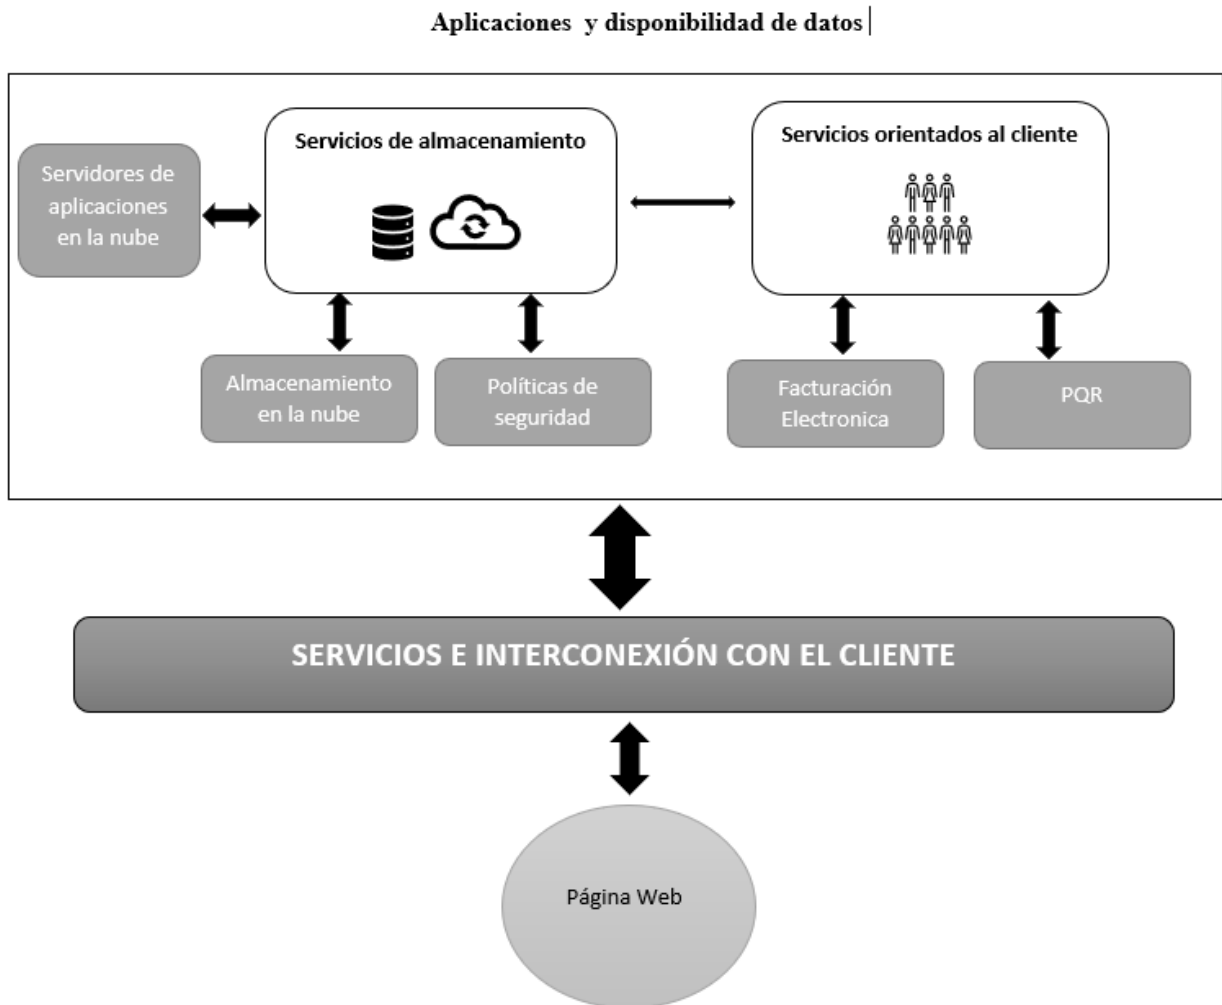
Aplicaciones y disponibilidad de datos

Servidores de aplicaciones en la nube

Servicios de almacenamiento

Servicios orientados al cliente

Almacenamiento en la nube

Políticas de seguridad

Facturación Electronica

PQR

SERVICIOS E INTERCONEXIÓN CON EL CLIENTE

Página Web